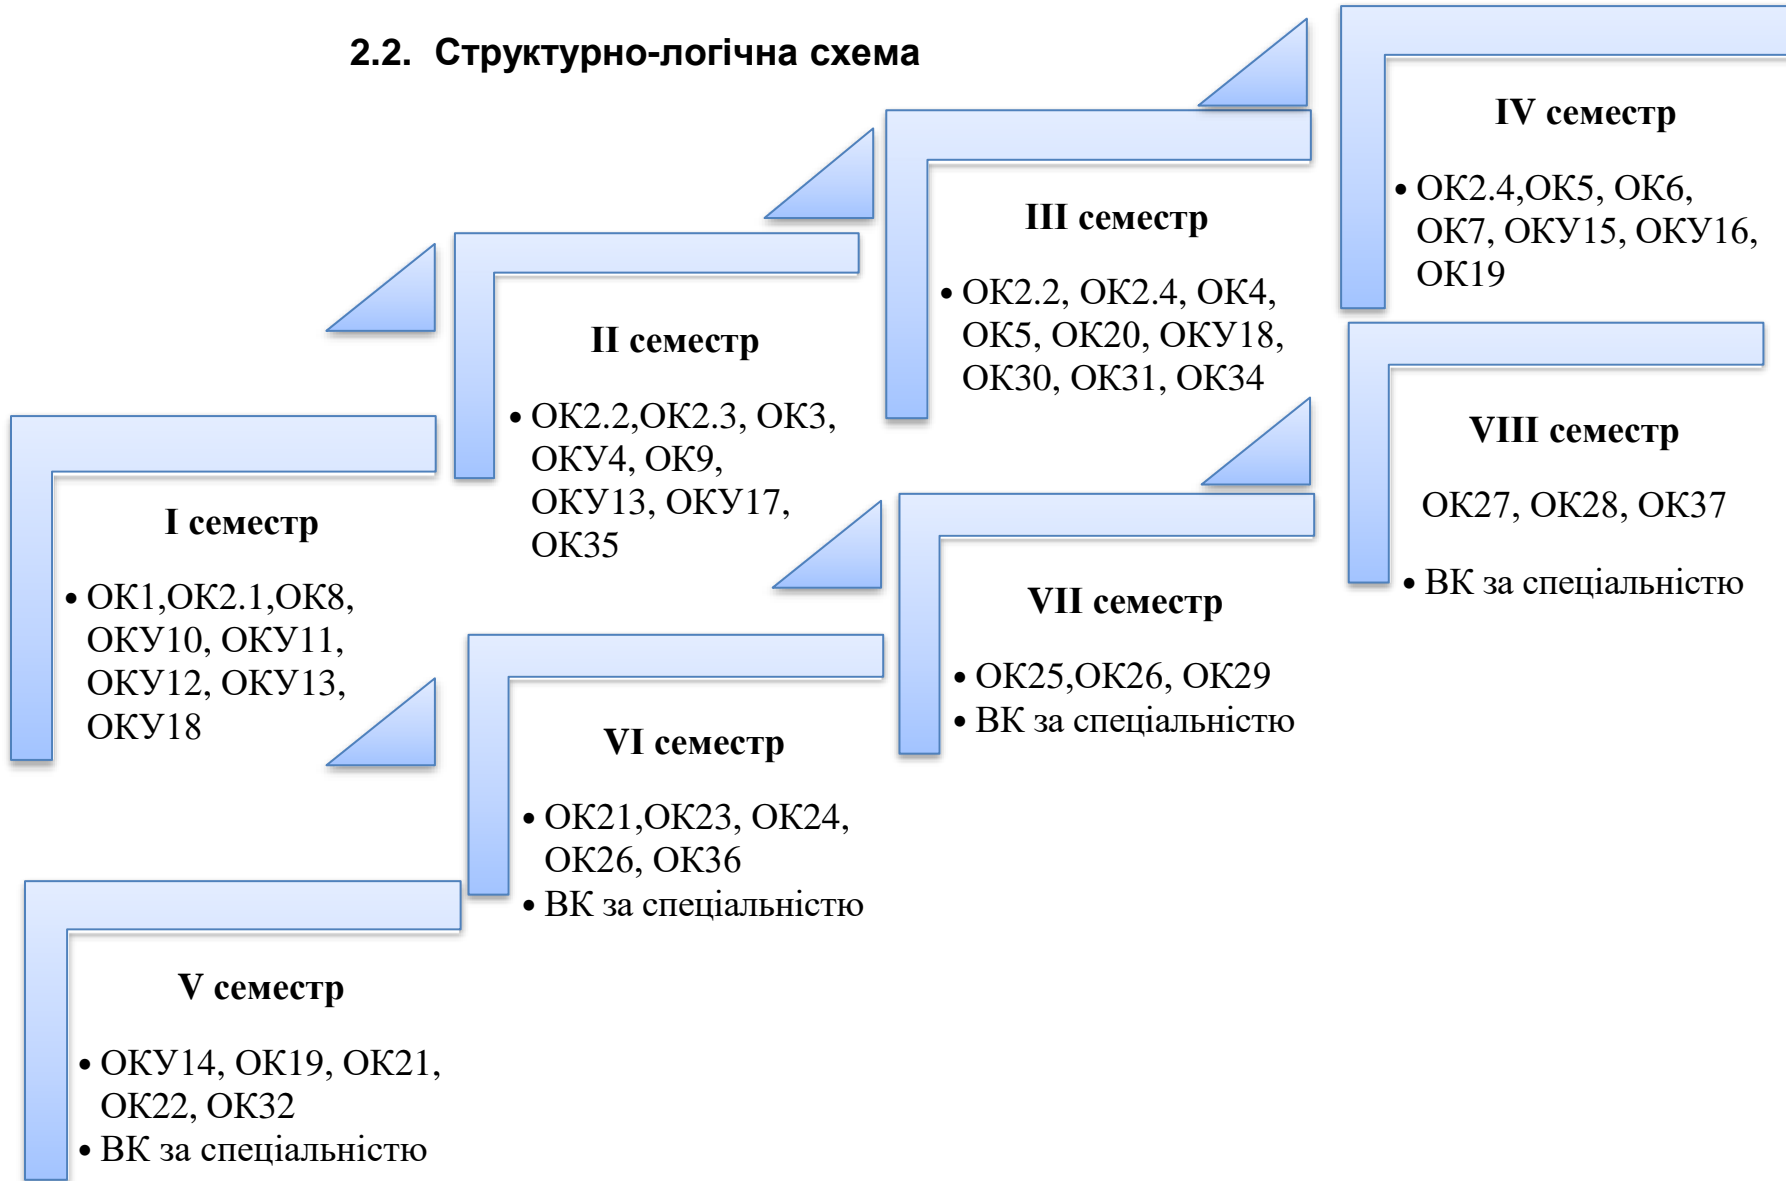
2.2. Структурно-логічна схема

I семестр

- ОК1,ОК2.1,ОК8, ОКУ10, ОКУ11, ОКУ12, ОКУ13, ОКУ18

II семестр

- ОК2.2,ОК2.3, ОК3, ОКУ4, ОК9, ОКУ13, ОКУ17, ОК35

III семестр

- ОК2.2, ОК2.4, ОК4, ОК5, ОК20, ОКУ18, ОК30, ОК31, ОК34

IV семестр

- ОК2.4,ОК5, ОК6, ОК7, ОКУ15, ОКУ16, ОК19

V семестр

- ОКУ14, ОК19, ОК21, ОК22, ОК32
- ВК за спеціальністю

VI семестр

- ОК21,ОК23, ОК24, ОК26, ОК36
- ВК за спеціальністю

VII семестр

- ОК25,ОК26, ОК29
- ВК за спеціальністю

VIII семестр

ОК27, ОК28, ОК37

- ВК за спеціальністю